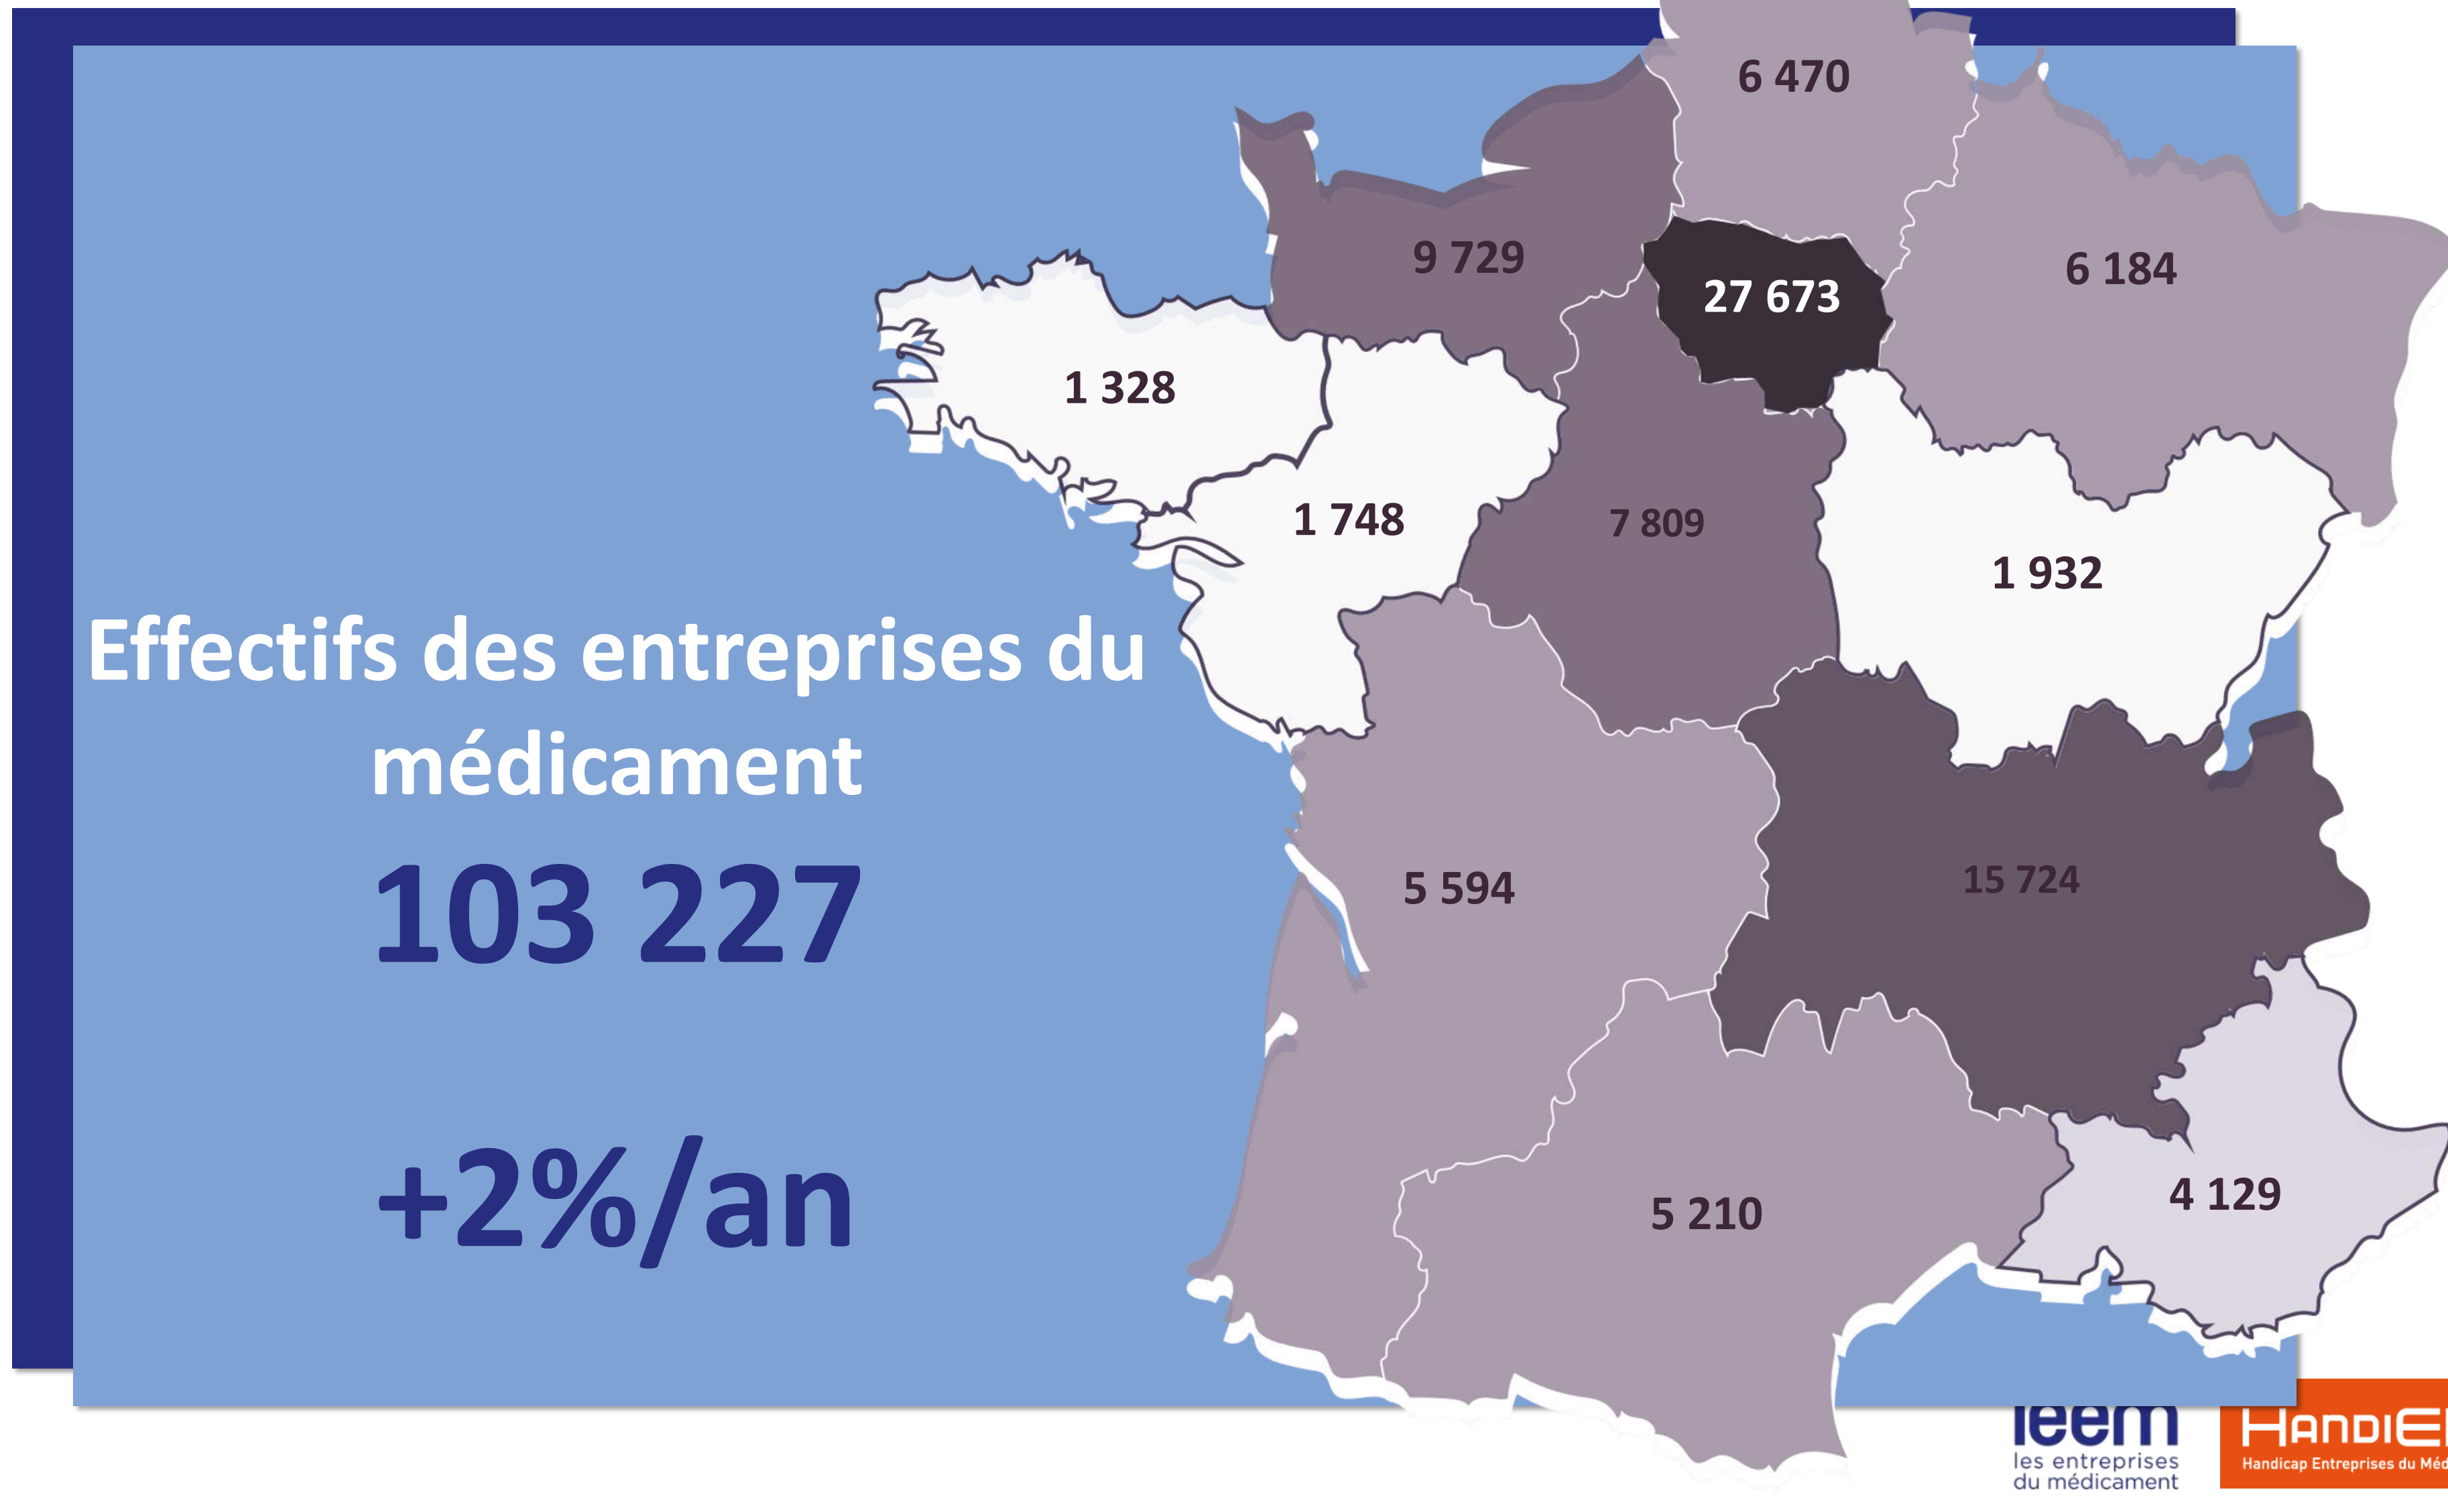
6 470

9 729

27 673

6 184

1 328

1 748

7 809

1 932

Effectifs des entreprises du médicament

103 227

+2%/an

5 594

15 724

5 210

4 129

leem
les entreprises du médicament

HANDIE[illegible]
Handicap Entreprises du Méd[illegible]